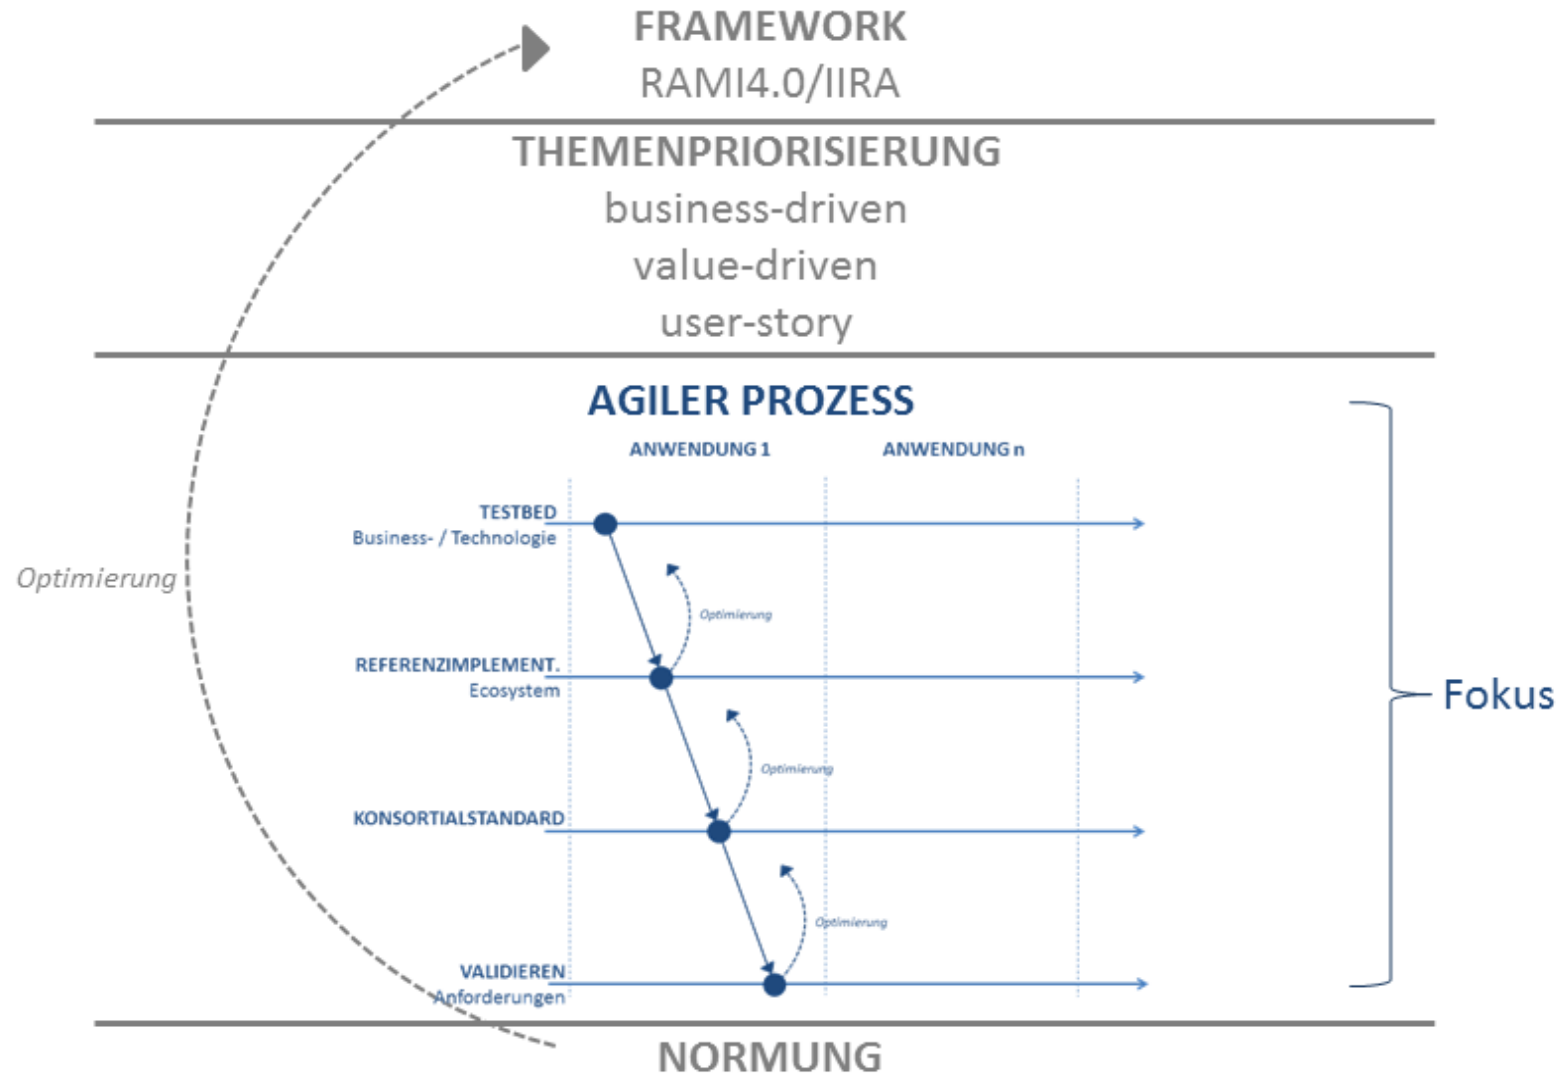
FRAMEWORK
RAMI4.0/IIRA

THEMENPRIORISIERUNG
business-driven
value-driven
user-story

AGILER PROZESS

ANWENDUNG 1
ANWENDUNG n

Optimierung

TESTBED
Business- / Technologie

Optimierung

REFERENZIMPLEMENT.
Ecosystem

Optimierung

KONSORTIALSTANDARD

Optimierung

VALIDIEREN
Anforderungen

Fokus

NORMUNG